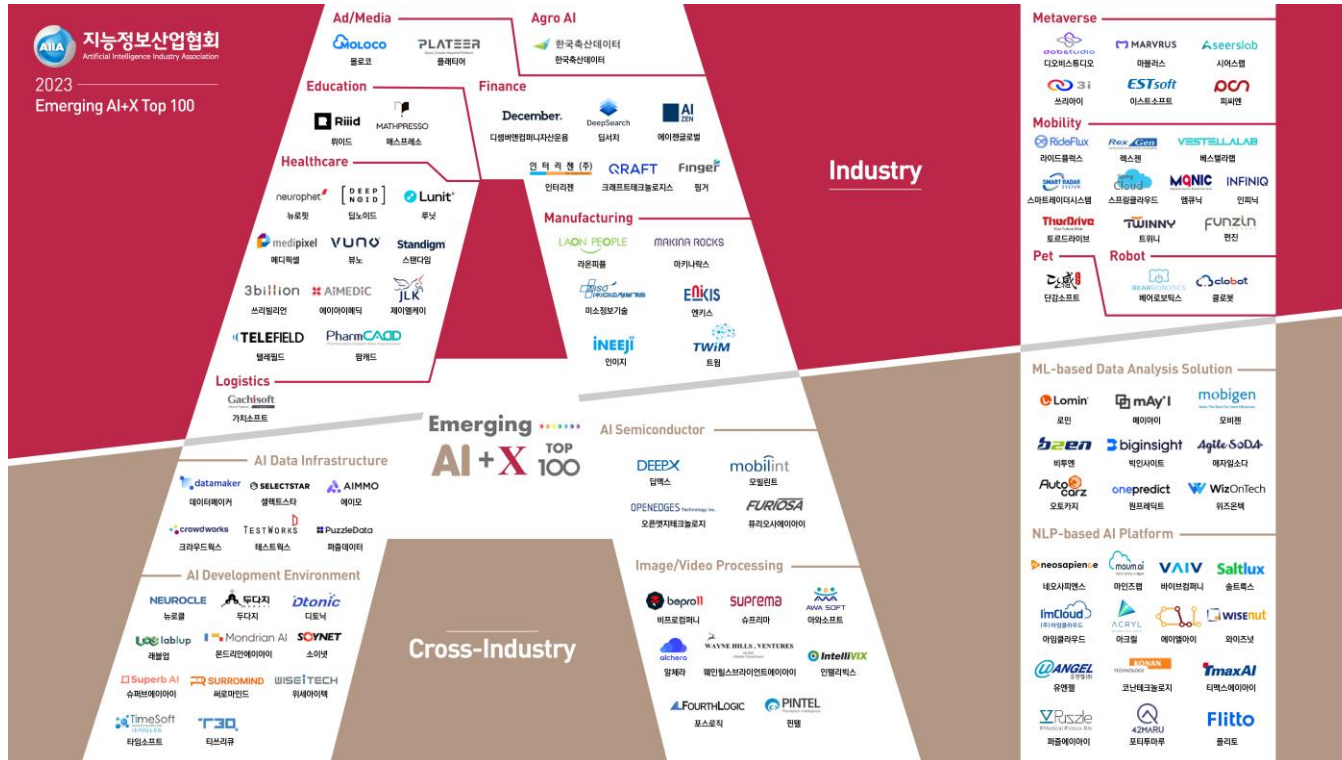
AIIA 지능정보산업협회
Artificial Intelligence Industry Association

2023
Emerging AI+X Top 100

Ad/Media
MOLOCO 몰로코
PLATEER 플래티어

Agro AI
한국축산데이터 한국축산데이터

Education
Riiid 뤼이드
MATHPRESSO 매스프레소

Finance
December. 디셈버앤컴퍼니자산운용
DeepSearch 딥서치
AI ZEN 에이젠글로벌
인터리젠 (주) 인터리젠
QRAFT 크래프트테크놀로지스
Finger 핑거

Healthcare
neurophet 뉴로핏
DEEP NOID 딥노이드
Lunit 루닛
medipixel 메디픽셀
VUNO 뷰노
Standigm 스탠다임
3billion 쓰리빌리언
AIMEDIC 에이아이메딕
JLK 제이엘케이
TELEFIELD 텔레필드
PharmCADD 팜캐드

Logistics
Gachisoft 가치소프트

Manufacturing
LAON PEOPLE 라온피플
MAKINA ROCKS 마키나락스
MISO 미소정보기술
ENKIS 엔키스
INEEJI 인이지
TWIM 트윔

Industry

Metaverse
dobstudio 디오비스튜디오
MARVRUS 마블러스
seerslab 시어스랩
3i 쓰리아이
ESTsoft 이스트소프트
PCN 피씨엔

Mobility
RideFlux 라이드플럭스
RexGen 렉스젠
VESTELLALAB 베스텔라랩
SMART RADAR SYSTEM 스마트레이더시스템
Cloud 스프링클라우드
MONIC 엠큐닉
INFINIQ 인피닉
ThorDrive 토르드라이브
TWINNY 트위니
FUNZIN 펀진

Pet
단감소프트

Robot
BEAR ROBOTICS 베어로보틱스
clobot 클로봇

Emerging AI+X TOP 100

AI Semiconductor
DEEPX 딥엑스
mobilint 모빌린트
OPENEDGES Technology Inc. 오픈엣지테크놀로지
FURIOSA 퓨리오사에이아이

AI Data Infrastructure
datamaker 데이터메이커
SELECTSTAR 셀렉트스타
AIMMO 에이모
crowdworks 크라우드웍스
TESTWORKS 테스트웍스
PuzzleData 퍼즐데이터

AI Development Environment
NEUROCLE 뉴로클
두다지 두다지
Dtonic 디토닉
lablup 래블업
Mondrian AI 몬드리안에이아이
SOYNET 소이넷
Superb AI 슈퍼브에이아이
SURROMIND 써로마인드
WISEITECH 위세아이텍
TimeSoft 타임소프트
T3Q 티쓰리큐

Cross-Industry

Image/Video Processing
bepro11 비프로컴퍼니
suprema 슈프리마
AWA SOFT 아와소프트
alchera 알체라
WAYNE HILLS . VENTURES 웨인힐스브라이언트에이아이
IntelliVIX 인텔리빅스
FOURTHLOGIC 포스로직
PINTEL 핀텔

ML-based Data Analysis Solution
Lomin 로민
mAy-I 메이아이
mobigen 모비젠
b2en 비투엔
biginsight 빅인사이트
Agile SoDA 애자일소다
Autocarz 오토카지
onepredict 원프레딕트
WizOnTech 위즈온텍

NLP-based AI Platform
neosapience 네오사피엔스
maum.ai 마인즈랩
VAIV 바이브컴퍼니
Saltlux 솔트룩스
ImCloud 아임클라우드
ACRYL 아크릴
에이엘아이
WISEnut 와이즈넛
ANGEL 유엔젤
KONAN TECHNOLOGY 코난테크놀로지
TmaxAI 티맥스에이아이
Puzzle 퍼즐에이아이
42MARU 포티투마루
Flitto 플리토